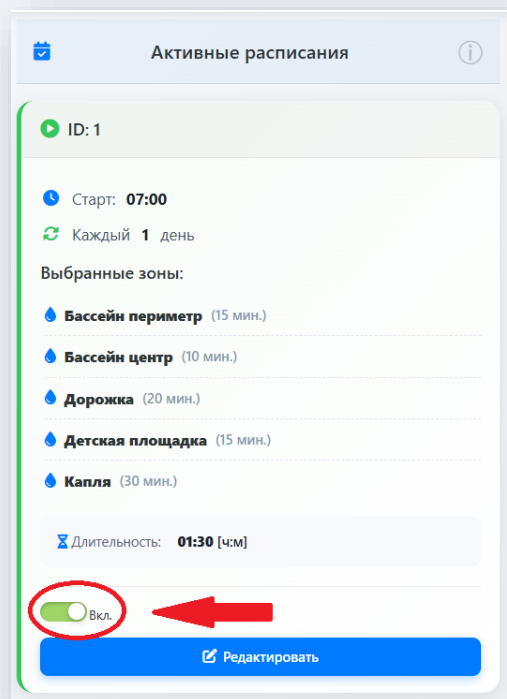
Активные расписания

ID: 1

Старт: 07:00

Каждый 1 день

Выбранные зоны:

Бассейн периметр (15 мин.)

Бассейн центр (10 мин.)

Дорожка (20 мин.)

Детская площадка (15 мин.)

Капля (30 мин.)

Длительность: 01:30 [ч:м]

Вкл.

Редактировать